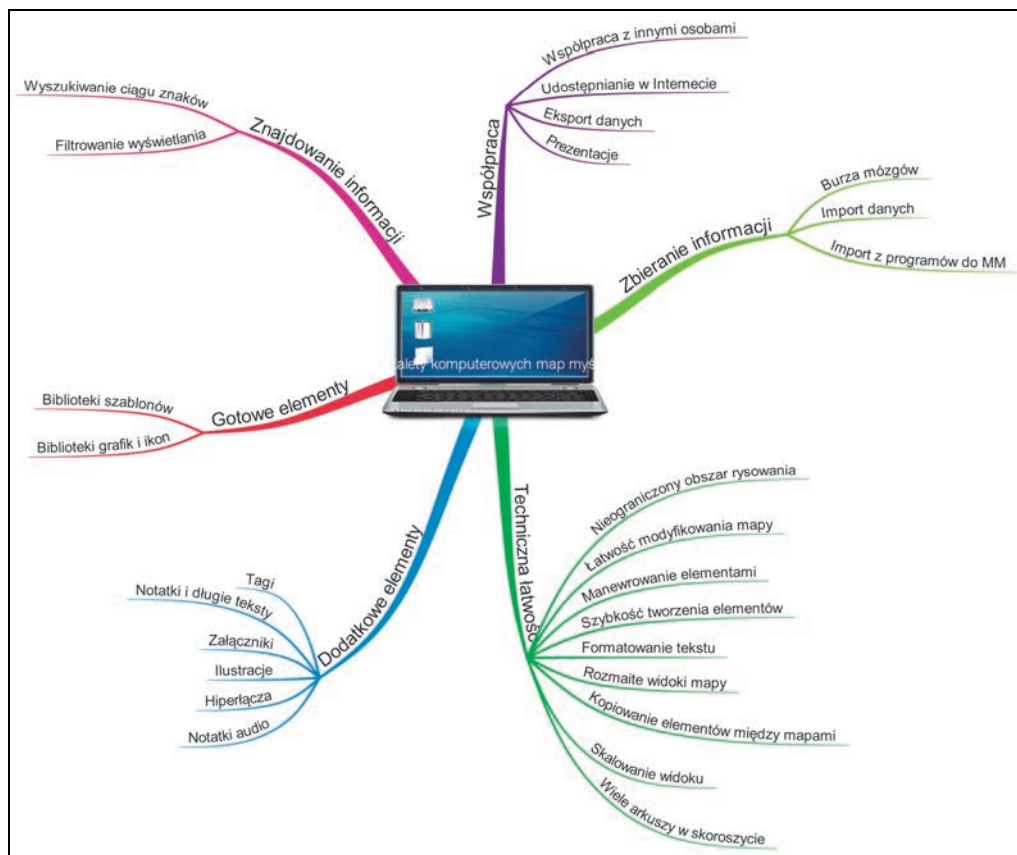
Znajdowanie informacji
Wyszukiwanie ciągu znaków
Filtrowanie wyświetlania

Współpraca
Współpraca z innymi osobami
Udostępnianie w Internecie
Eksport danych
Prezentacje

Zbieranie informacji
Burza mózgów
Import danych
Import z programów do MM

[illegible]alety komputerowych map myś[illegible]

Gotowe elementy
Biblioteki szablonów
Biblioteki grafik i ikon

Dodatkowe elementy
Tagi
Notatki i długie teksty
Załączniki
Ilustracje
Hiperłącza
Notatki audio

Techniczna łatwoś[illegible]
Nieograniczony obszar rysowania
Łatwość modyfikowania mapy
Manewrowanie elementami
Szybkość tworzenia elementów
Formatowanie tekstu
Rozmaite widoki mapy
Kopiowanie elementów między mapami
Skalowanie widoku
Wiele arkuszy w skoroszycie